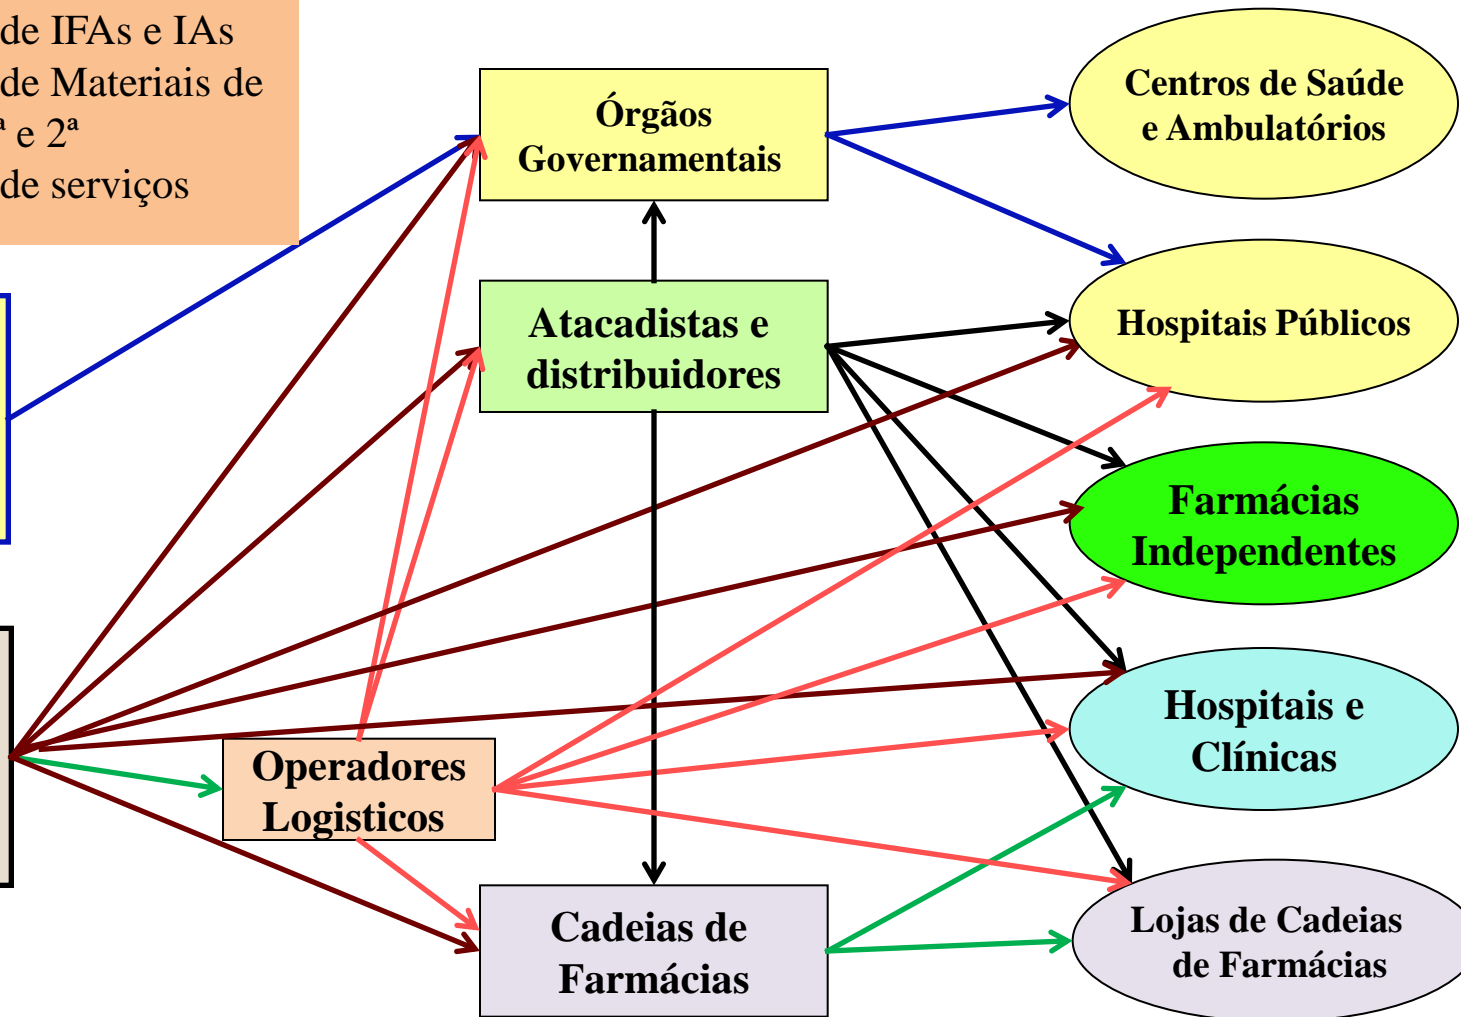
de IFAs e IAs
de Materiais de
ª e 2ª
de serviços

Órgãos Governamentais

Centros de Saúde e Ambulatórios

Atacadistas e distribuidores

Hospitais Públicos

Farmácias Independentes

Hospitais e Clínicas

Operadores Logisticos

Cadeias de Farmácias

Lojas de Cadeias de Farmácias